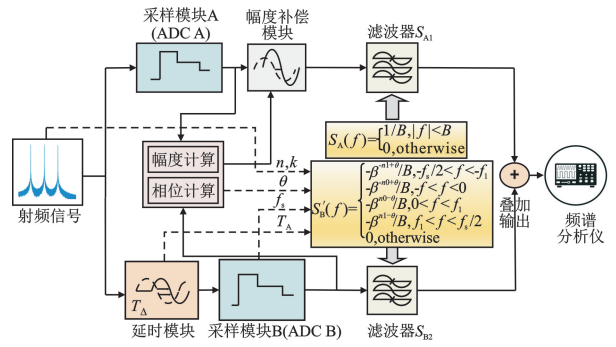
采样模块A (ADC A)

幅度补偿模块

滤波器$S_{A1}$

$S_A(f)=\begin{cases}1/B, |f|<B \\ 0, \text{otherwise}\end{cases}$

幅度计算

相位计算

$n,k$

$\theta$

$f_s$

$T_\Delta$

$S_B'(f)=\begin{cases}-\beta^{-n1+\theta}/B, -f_s/2<f<-f_1 \\ -\beta^{-n0+\theta}/B, -f_1<f<0 \\ \beta^{n0-\theta}/B, 0<f<f_1 \\ \beta^{n1-\theta}/B, f_1<f<f_s/2 \\ 0, \text{otherwise}\end{cases}$

射频信号

+

叠加输出

频谱分析仪

$T_\Delta$

延时模块

采样模块B(ADC B)

滤波器$S_{B2}$